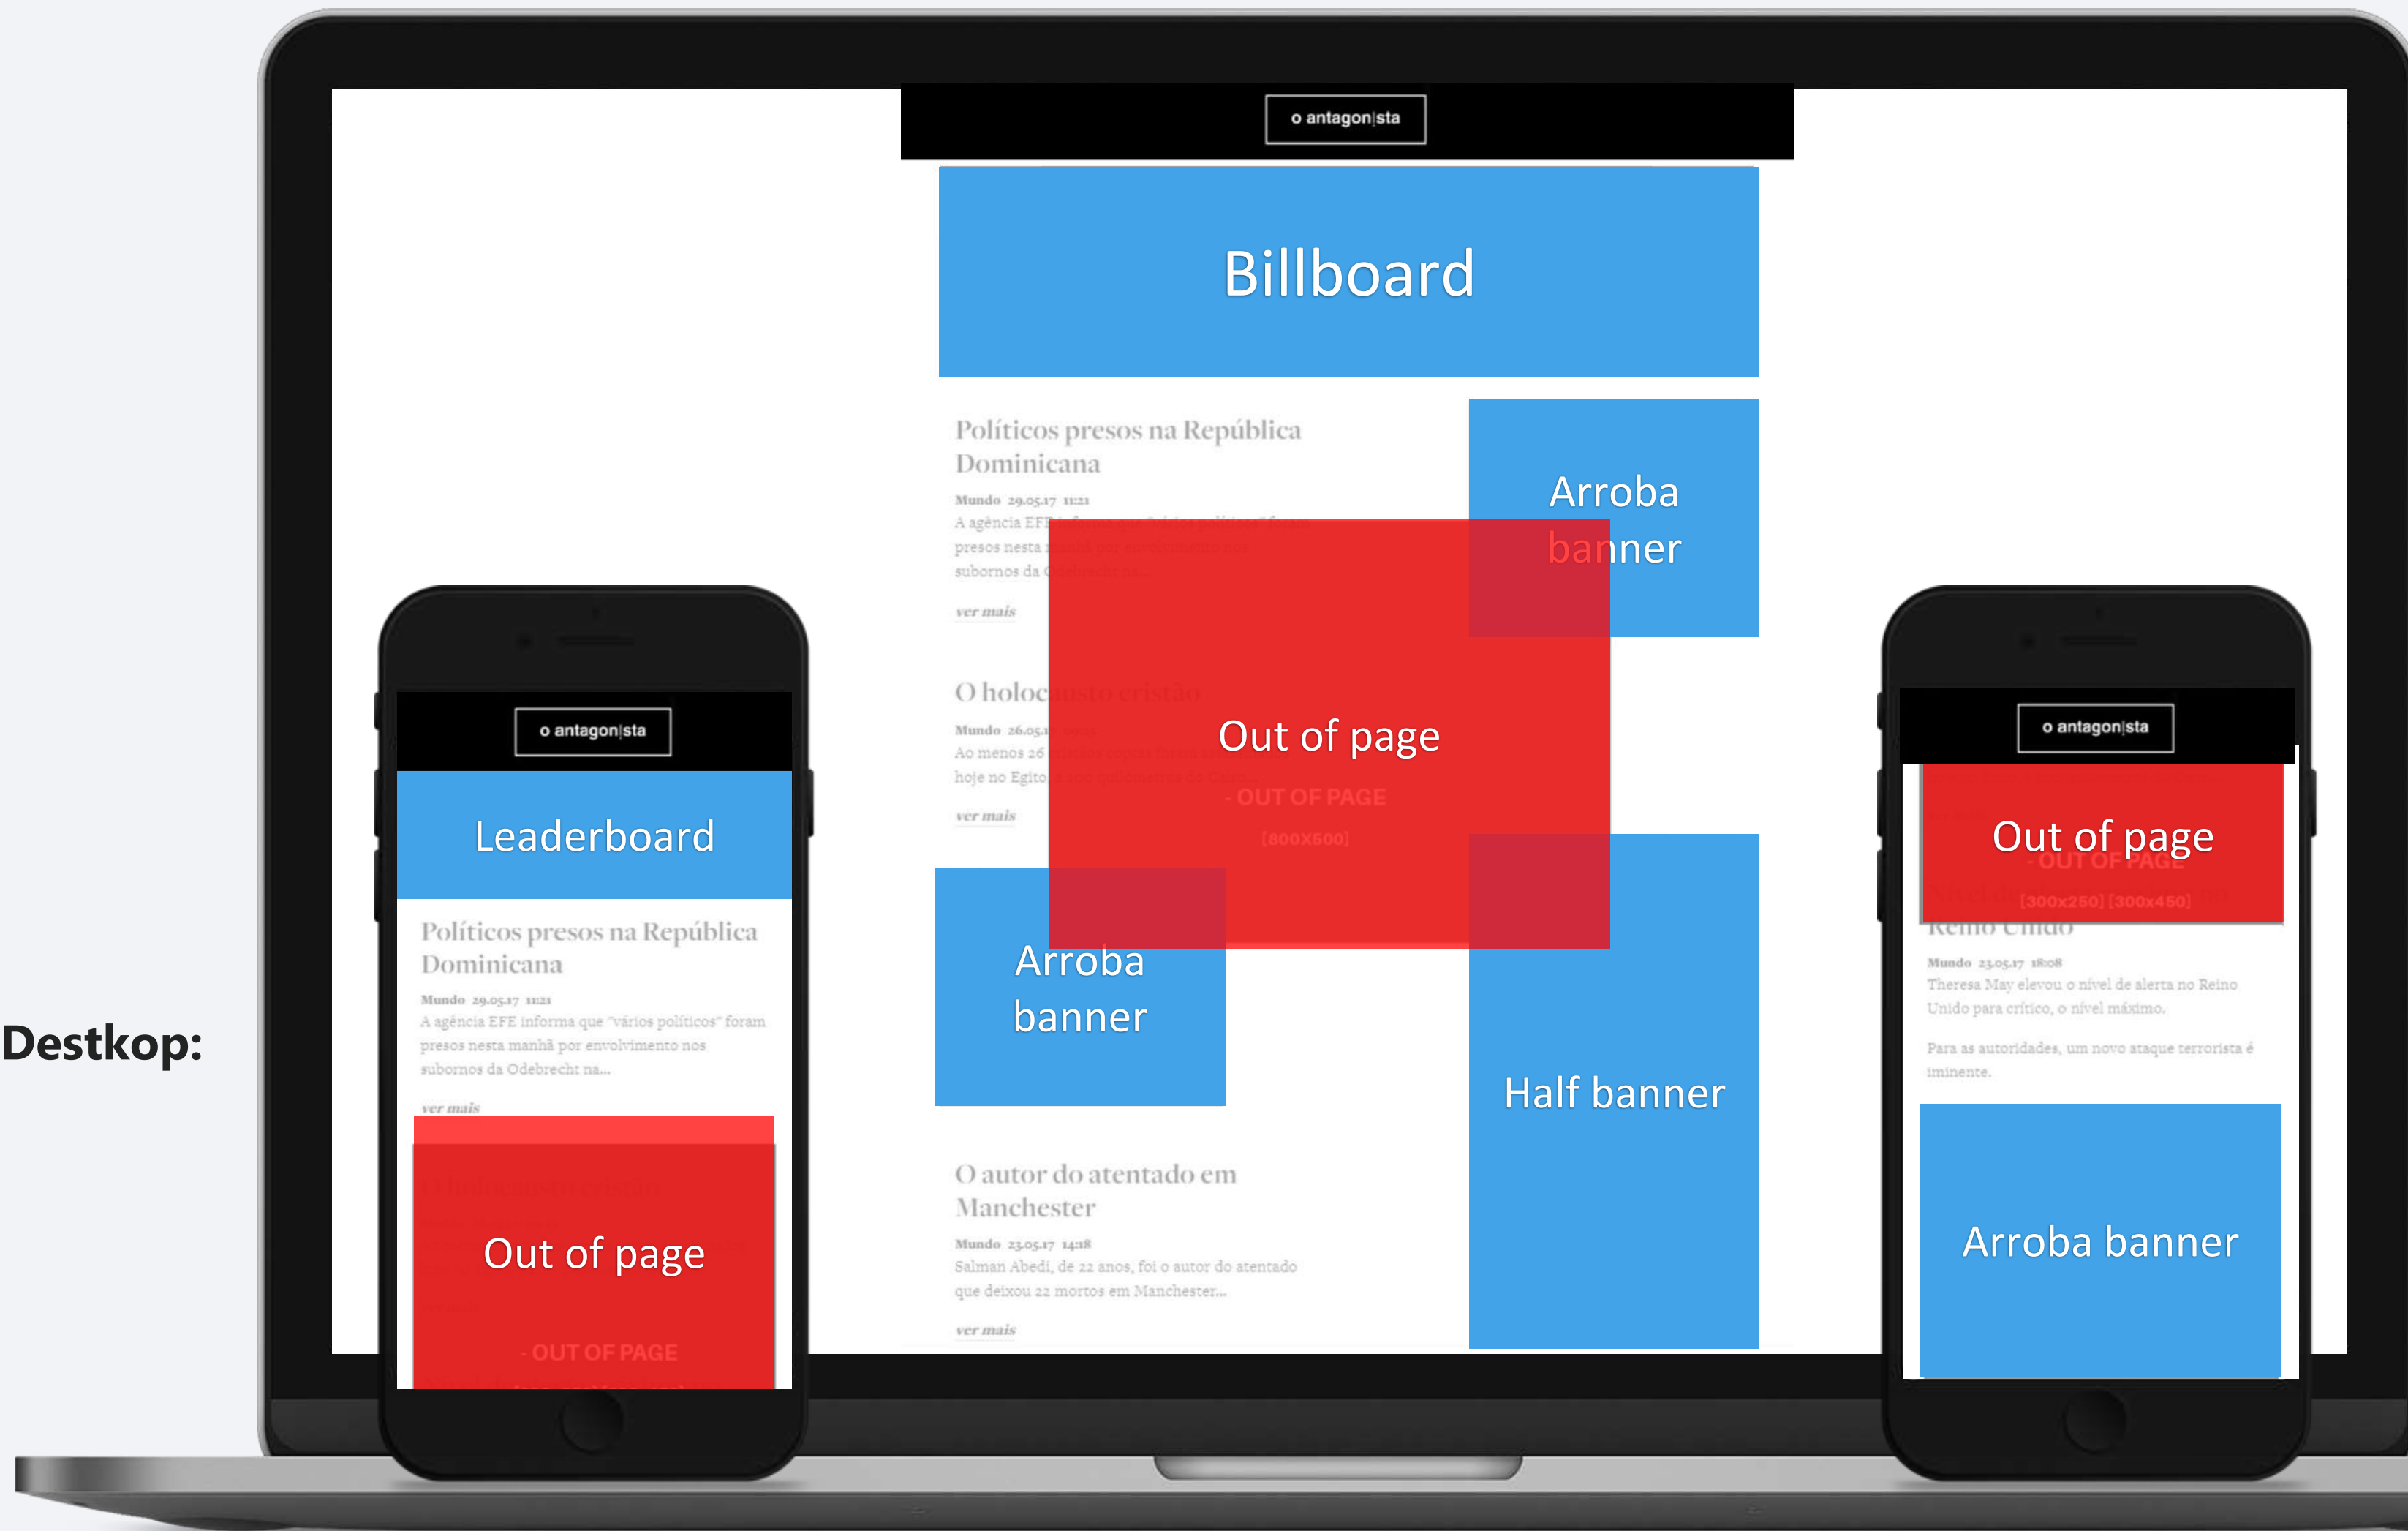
Destkop:

o antagon|sta

Billboard

Políticos presos na República Dominicana

Mundo 29.05.17 11:21

A agência EFE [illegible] presos nesta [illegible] subornos da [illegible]

ver mais

Arroba banner

Out of page

- OUT OF PAGE

[800X600]

O holoc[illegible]

Mundo 26.05.1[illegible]

Ao menos 26 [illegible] hoje no Egito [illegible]

ver mais

Arroba banner

Half banner

O autor do atentado em Manchester

Mundo 23.05.17 14:18

Salman Abedi, de 22 anos, foi o autor do atentado que deixou 22 mortos em Manchester...

ver mais

o antagon|sta

Leaderboard

Políticos presos na República Dominicana

Mundo 29.05.17 11:21

A agência EFE informa que "vários políticos" foram presos nesta manhã por envolvimento nos subornos da Odebrecht na...

ver mais

Out of page

- OUT OF PAGE

o antagon|sta

Out of page

- OUT OF PAGE

[300x250] [300x450]

Reino Unido

Mundo 23.05.17 18:08

Theresa May elevou o nível de alerta no Reino Unido para crítico, o nível máximo.

Para as autoridades, um novo ataque terrorista é iminente.

Arroba banner